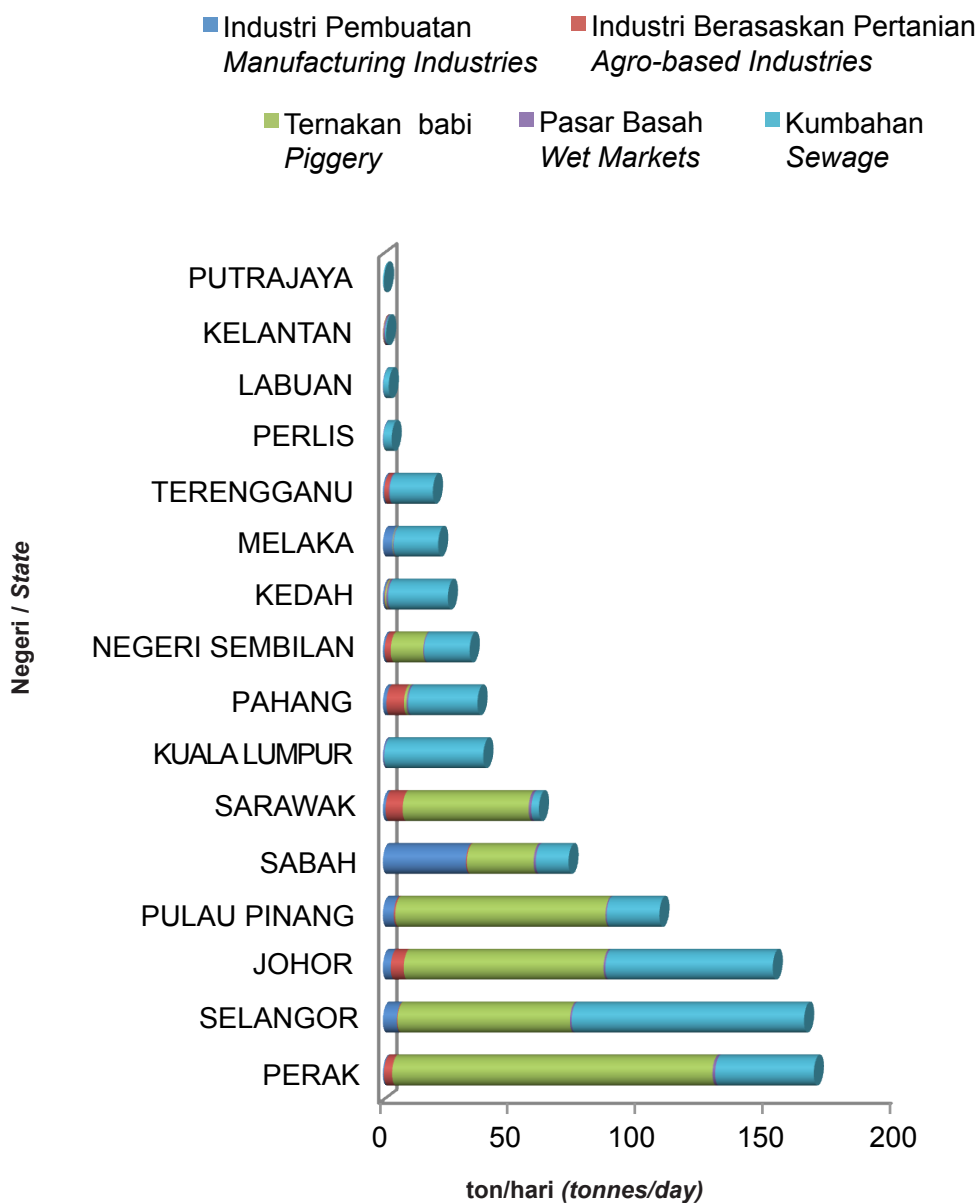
Industri Pembuatan *Manufacturing Industries*
Industri Berasaskan Pertanian *Agro-based Industries*
Ternakan babi *Piggery*
Pasar Basah *Wet Markets*
Kumbahan *Sewage*

Negeri / *State*

PUTRAJAYA
KELANTAN
LABUAN
PERLIS
TERENGGANU
MELAKA
KEDAH
NEGERI SEMBILAN
PAHANG
KUALA LUMPUR
SARAWAK
SABAH
PULAU PINANG
JOHOR
SELANGOR
PERAK

0
50
100
150
200

ton/hari *(tonnes/day)*